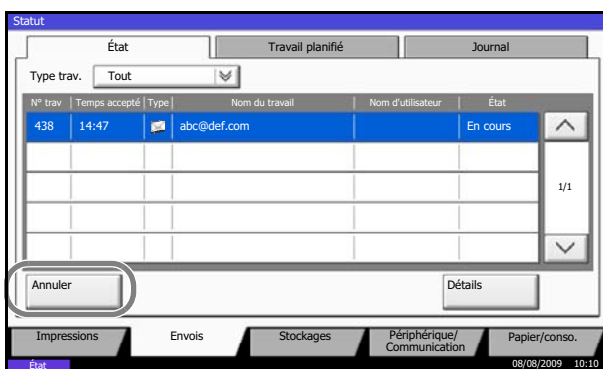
Statut

État | Travail planifié | Journal

Type trav. Tout

| Nº trav | Temps accepté | Type | Nom du travail | Nom d'utilisateur | État |
|---|---|---|---|---|---|
| 438 | 14:47 | | abc@def.com | | En cours |
| | | | | | |
| | | | | | |
| | | | | | |
| | | | | | |

1/1

Annuler

Détails

Impressions | Envois | Stockages | Périphérique/ Communication | Papier/conso.

État

08/08/2009 10:10